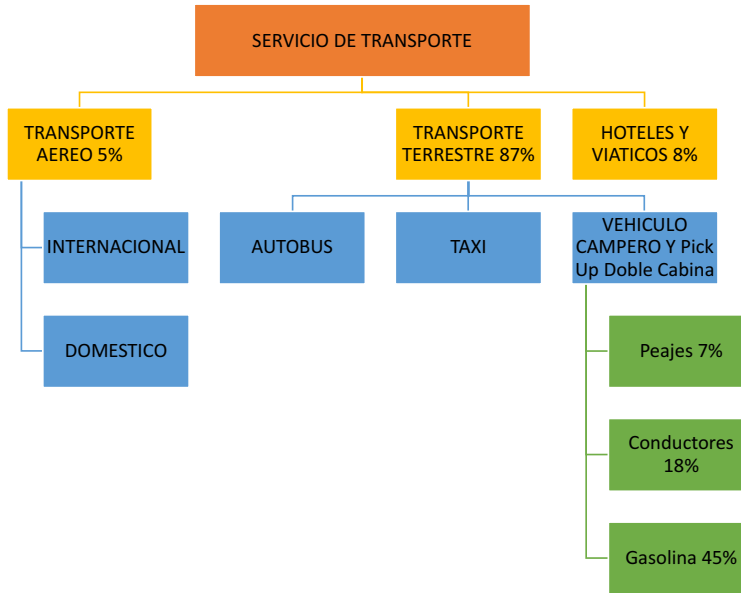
SERVICIO DE TRANSPORTE

TRANSPORTE AEREO 5%

TRANSPORTE TERRESTRE 87%

HOTELES Y VIATICOS 8%

INTERNACIONAL

DOMESTICO

AUTOBUS

TAXI

VEHICULO CAMPERO Y Pick Up Doble Cabina

Peajes 7%

Conductores 18%

Gasolina 45%